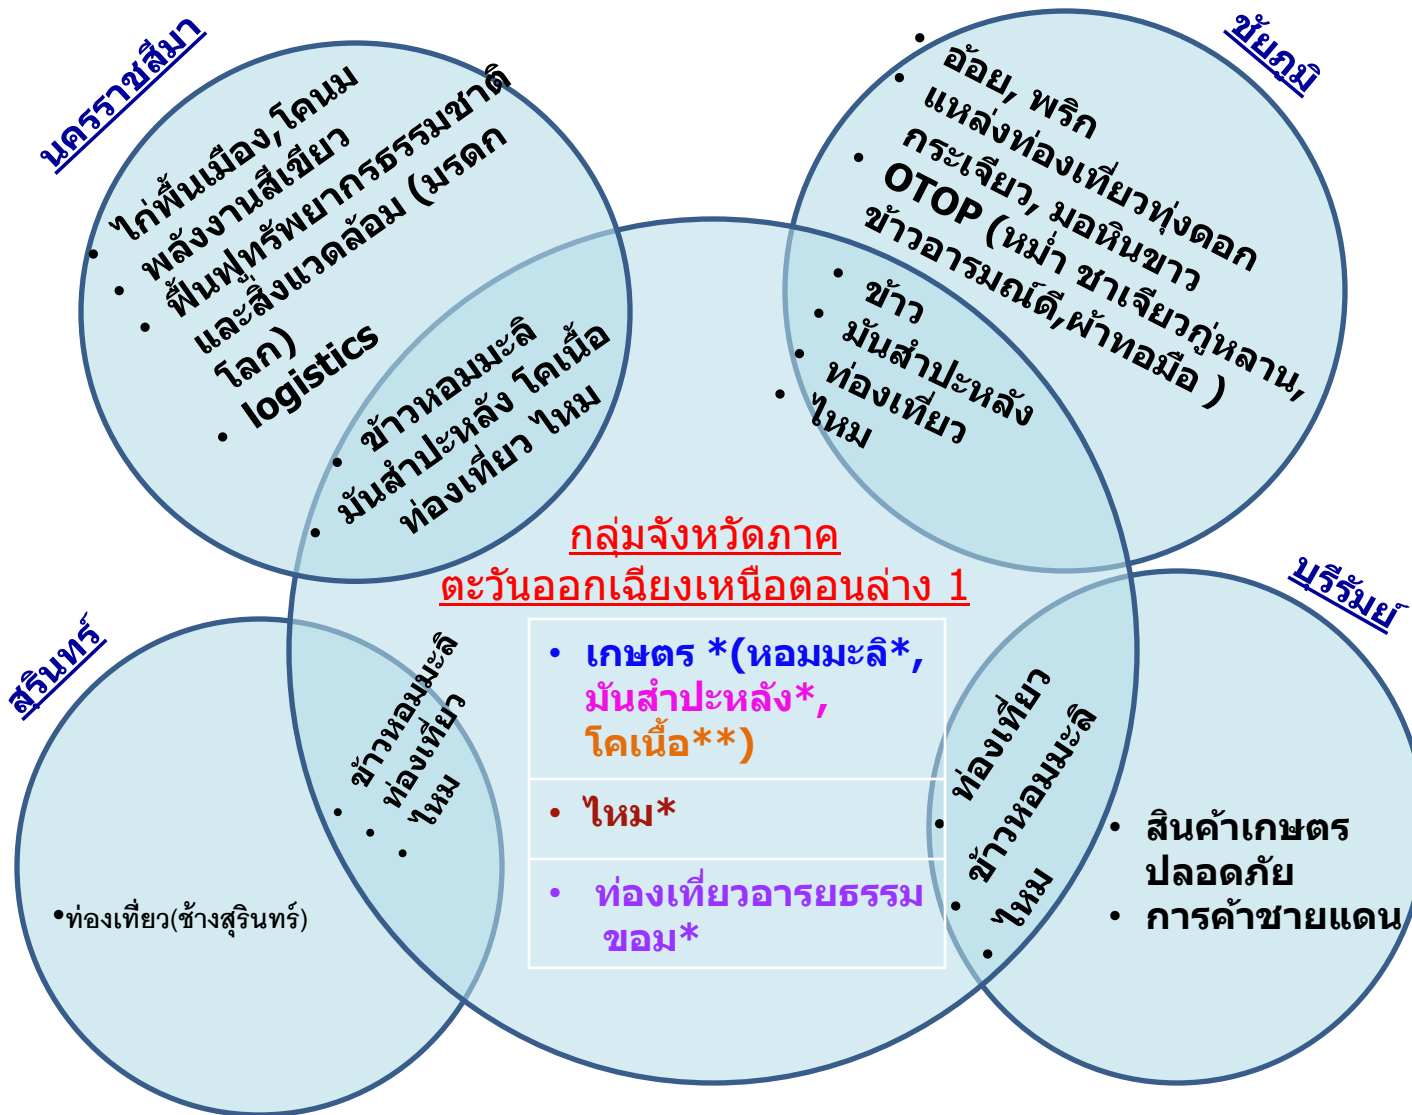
นครราชสีมา

• ไก่พื้นเมือง,โคนม
• พลังงานสีเขียว
• ฟื้นฟูทรัพยากรธรรมชาติและสิ่งแวดล้อม (มรดกโลก)
• logistics

• ข้าวหอมมะลิ
• มันสำปะหลัง โคเนื้อ ท่องเที่ยว ไหม

ชัยภูมิ

• อ้อย, พริก
• แหล่งท่องเที่ยวทุ่งดอกกระเจียว, มอหินขาว
• OTOP (หม่ำ ชาเจียวกู่หลาน, ข้าวอารมณ์ดี,ผ้าทอมือ )

• ข้าว
• มันสำปะหลัง
• ท่องเที่ยว
• ไหม

กลุ่มจังหวัดภาคตะวันออกเฉียงเหนือตอนล่าง 1

• เกษตร *(หอมมะลิ*, มันสำปะหลัง*, โคเนื้อ**)

• ไหม*

• ท่องเที่ยวอารยธรรมขอม*

สุรินทร์

• ข้าวหอมมะลิ
• ท่องเที่ยว
• ไหม

•ท่องเที่ยว(ช้างสุรินทร์)

บุรีรัมย์

• ท่องเที่ยว
• ข้าวหอมมะลิ
• ไหม

• สินค้าเกษตรปลอดภัย
• การค้าชายแดน